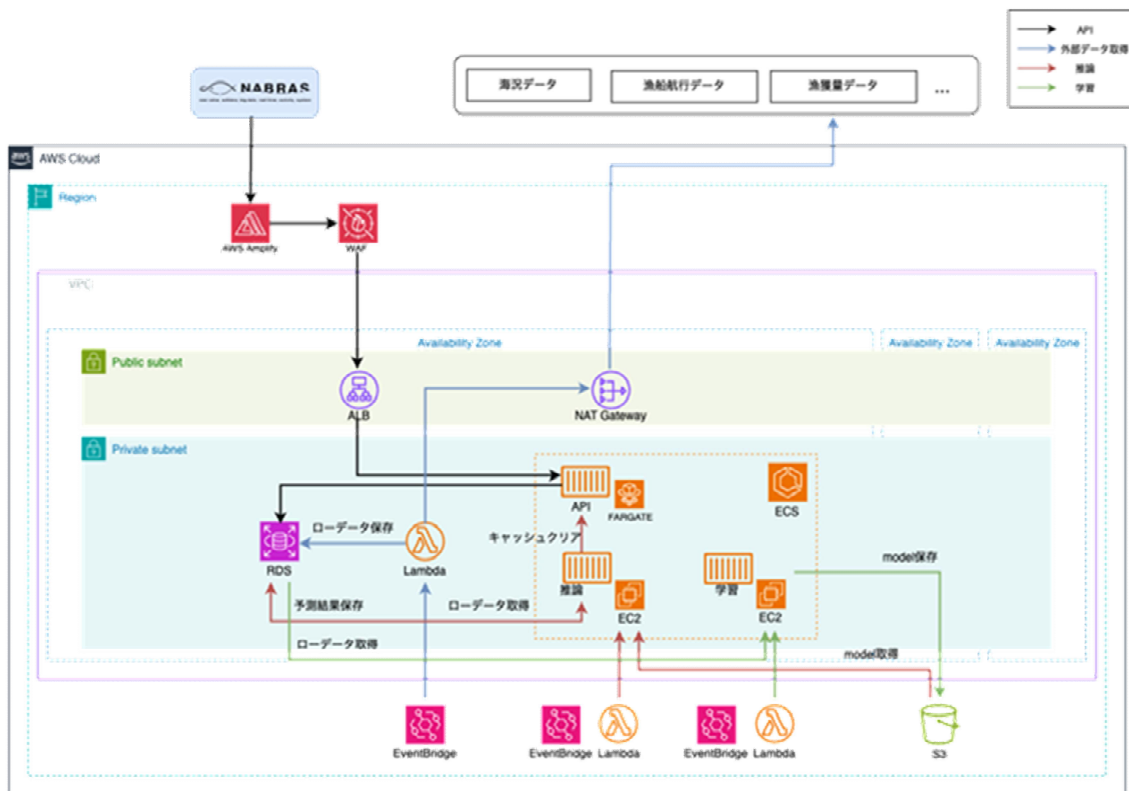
API
外部データ取得
推論
学習

海況データ
漁船航行データ
漁獲量データ
...

NABRAS

AWS Cloud

Region

AWS Amplify
WAF

VPC

Availability Zone
Availability Zone
Availability Zone

Public subnet

ALB
NAT Gateway

Private subnet

API
FARGATE
ECS
RDS
ローデータ保存
Lambda
キャッシュクリア
推論
EC2
学習
EC2
model保存
予測結果保存
ローデータ取得
ローデータ取得
model取得

EventBridge
EventBridge
Lambda
EventBridge
Lambda
S3